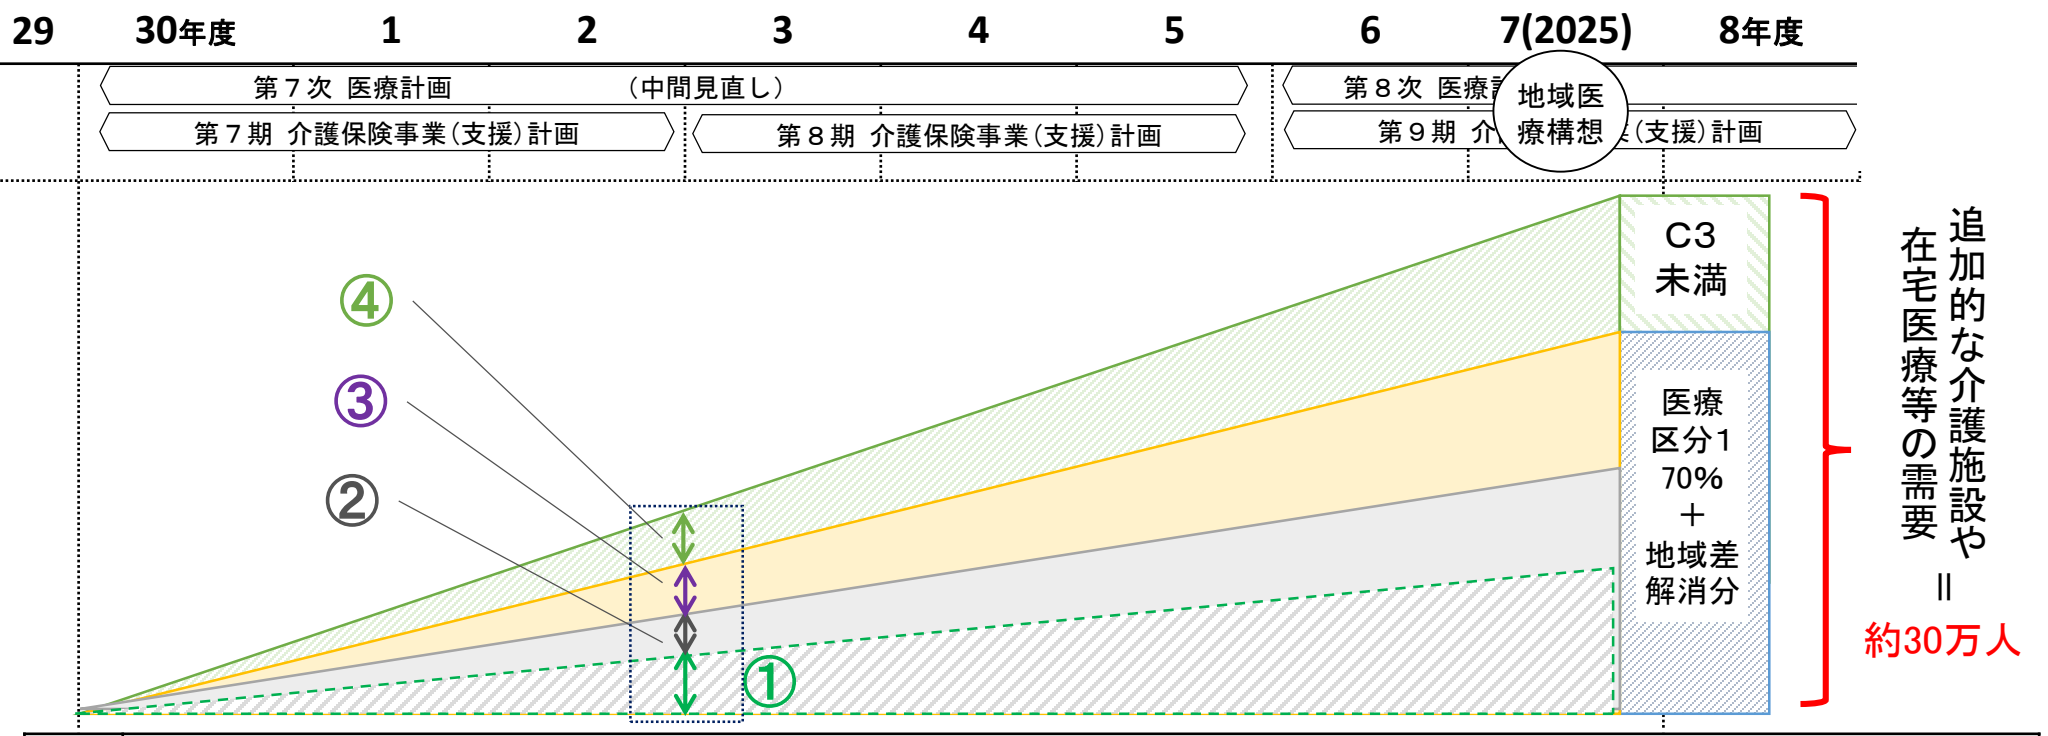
29 30年度 1 2 3 4 5 6 7(2025) 8年度

第７次 医療計画 （中間見直し）

第７期 介護保険事業（支援）計画

第８期 介護保険事業（支援）計画

第８次 医療計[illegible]

地域医療構想

第９期 介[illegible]（支援）計画

④

③

②

①

C3未満

医療区分1 70% ＋ 地域差解消分

追加的な介護施設や在宅医療等の需要

＝

約30万人